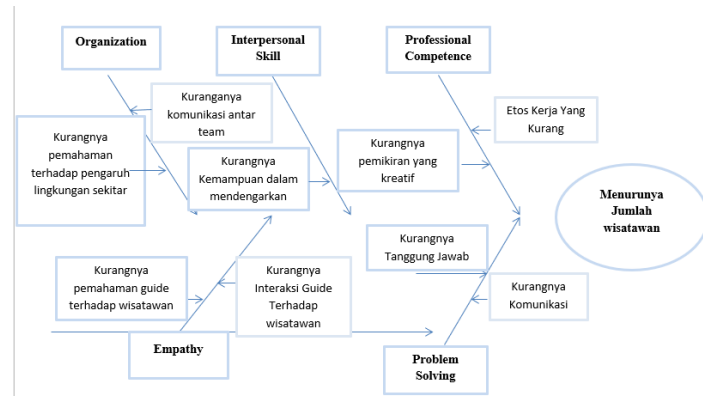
Organization

Interpersonal Skill

Professional Competence

Kuranganya komunikasi antar team

Etos Kerja Yang Kurang

Kurangnya pemahaman terhadap pengaruh lingkungan sekitar

Kurangnya Kemampuan dalam mendengarkan

Kurangnya pemikiran yang kreatif

Menurunya Jumlah wisatawan

Kurangnya Tanggung Jawab

Kurangnya pemahaman guide terhadap wisatawan

Kurangnya Interaksi Guide Terhadap wisatawan

Kurangnya Komunikasi

Empathy

Problem Solving